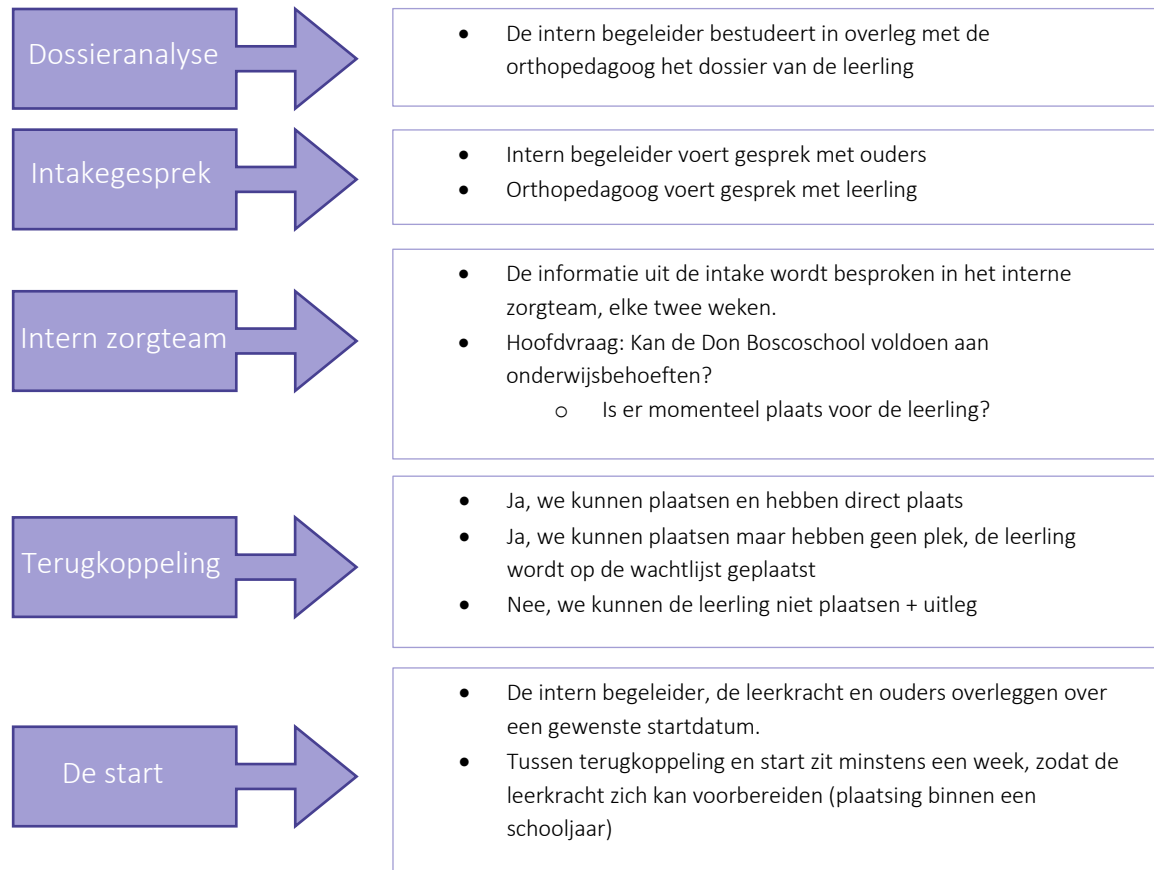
Dossieranalyse

- De intern begeleider bestudeert in overleg met de orthopedagoog het dossier van de leerling

Intakegesprek

- Intern begeleider voert gesprek met ouders
- Orthopedagoog voert gesprek met leerling

Intern zorgteam

- De informatie uit de intake wordt besproken in het interne zorgteam, elke twee weken.
- Hoofdvraag: Kan de Don Boscoschool voldoen aan onderwijsbehoeften?
  - o Is er momenteel plaats voor de leerling?

Terugkoppeling

- Ja, we kunnen plaatsen en hebben direct plaats
- Ja, we kunnen plaatsen maar hebben geen plek, de leerling wordt op de wachtlijst geplaatst
- Nee, we kunnen de leerling niet plaatsen + uitleg

De start

- De intern begeleider, de leerkracht en ouders overleggen over een gewenste startdatum.
- Tussen terugkoppeling en start zit minstens een week, zodat de leerkracht zich kan voorbereiden (plaatsing binnen een schooljaar)